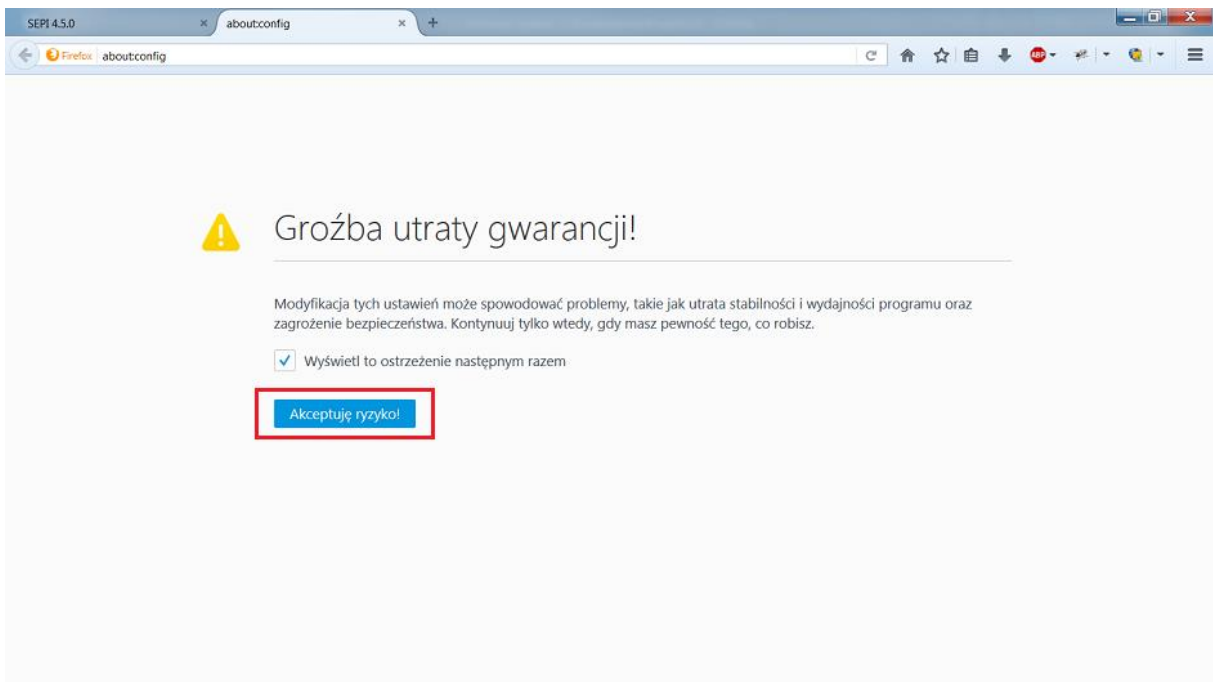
SEPI 4.5.0 ×
about:config ×
+
Firefox about:config
ABP

Groźba utraty gwarancji!

Modyfikacja tych ustawień może spowodować problemy, takie jak utrata stabilności i wydajności programu oraz zagrożenie bezpieczeństwa. Kontynuuj tylko wtedy, gdy masz pewność tego, co robisz.

Wyświetl to ostrzeżenie następnym razem

Akceptuję ryzyko!